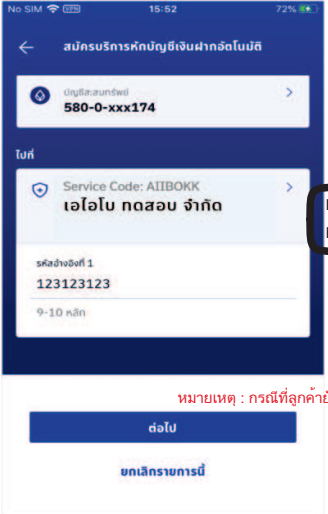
No SIM 15:52 72%

สมัครบริการหักบัญชีเงินฝากอัตโนมัติ

บัญชีออมทรัพย์
580-0-xxx174

ไปที่

Service Code: AIIBOKK
เอไอโบ ทดสอบ จำกัด

รหัสอ้างอิงที่ 1
123123123
9-10 หลัก

หมายเหตุ : กรณีที่ลูกค้า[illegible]

ต่อไป

ยกเลิกรายการนี้